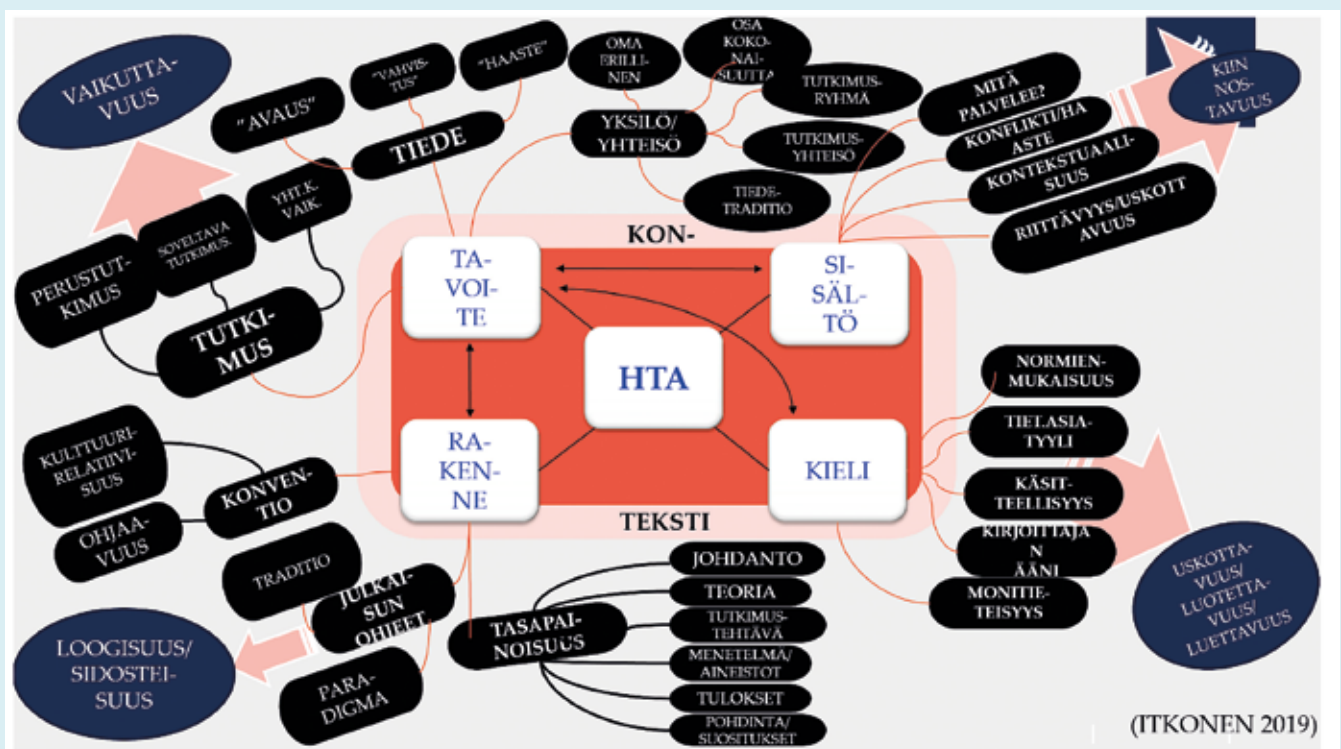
VAIKUTTAVUUS

"AVAUS"

"VAHVISTUS"

"HAASTE"

TIEDE

OMA ERILLINEN

OSA KOKONAISUUTTA

TUTKIMUSRYHMÄ

YKSILÖ/ YHTEISÖ

TUTKIMUSYHTEISÖ

TIEDETRADITIO

MITÄ PALVELEE?

KONFLIKTI/HAASTE

KONTEKSTUAALISUUS

RIITTÄVYYS/USKOTTAVUUS

KIINNOSTAVUUS

YHT.K. VAIK.

SOVELTAVA TUTKIMUS.

PERUSTUTKIMUS

TUTKIMUS

KON-

TAVOITE

SISÄLTÖ

HTA

RAKENNE

KIELI

TEKSTI

NORMIENMUKAISUUS

TIETEASIATYYLI

KÄSITTEELLISYYS

KIRJOITTAJAN ÄÄNI

MONITIETEISYYS

USKOTTAVUUS/ LUOTETTAVUUS/ LUETTAVUUS

KULTTUURIRELATIIVISUUS

KONVENTIO

OHJAAVUUS

TRADITIO

JULKAISUN OHJEET

LOOGISUUS/ SIDOSTEISUUS

PARADIGMA

TASAPAINOISUUS

JOHDANTO

TEORIA

TUTKIMUSTEHTÄVÄ

MENETELMÄ/ AINEISTOT

TULOKSET

POHDINTA/ SUOSITUKSET

(ITKONEN 2019)